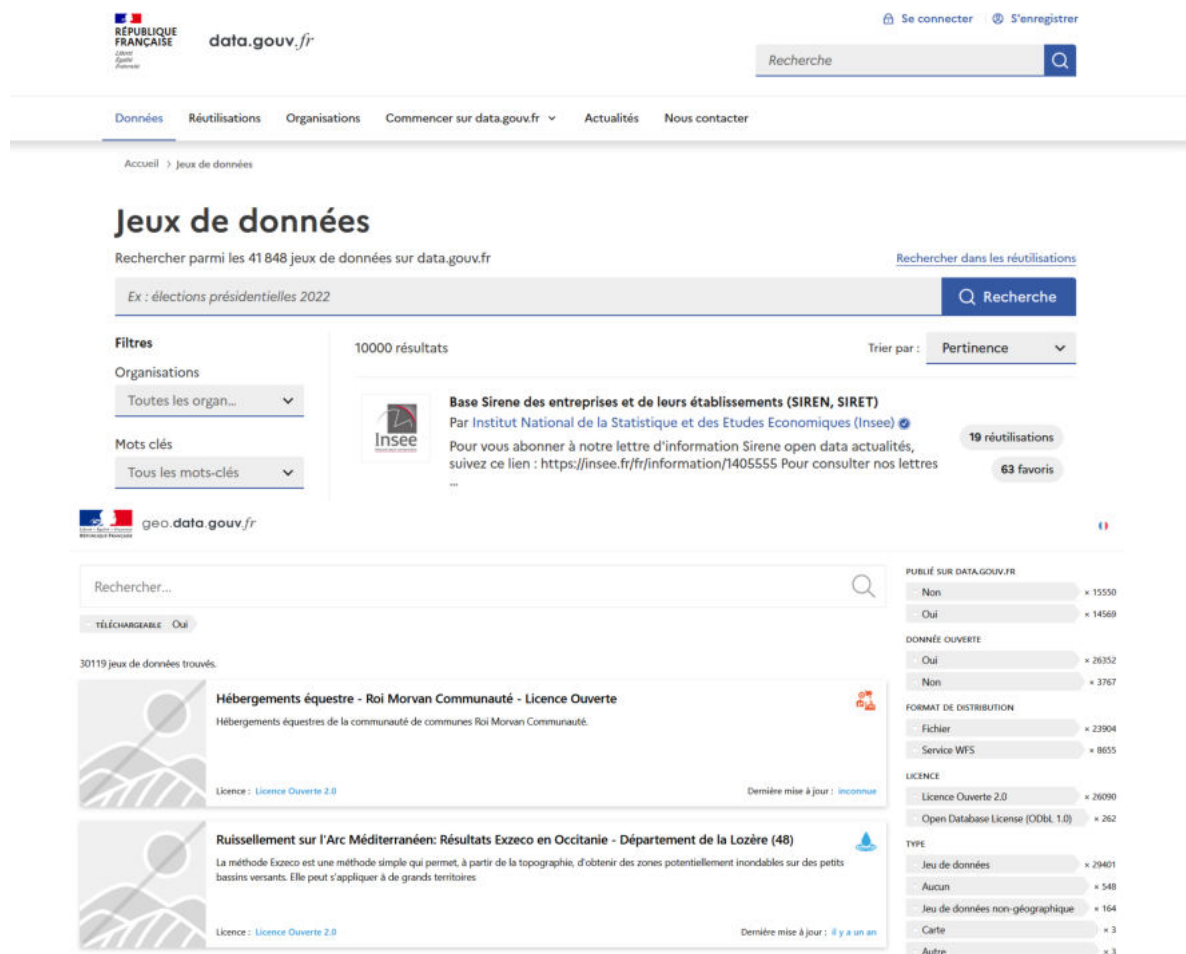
RÉPUBLIQUE FRANÇAISE
Liberté
Égalité
Fraternité

data.gouv.fr

Se connecter S'enregistrer

Recherche

Données Réutilisations Organisations Commencer sur data.gouv.fr Actualités Nous contacter

Accueil > Jeux de données

Jeux de données

Rechercher parmi les 41 848 jeux de données sur data.gouv.fr

Rechercher dans les réutilisations

Ex : élections présidentielles 2022

Recherche

Filtres

Organisations

Toutes les organ...

Mots clés

Tous les mots-clés

10000 résultats

Trier par : Pertinence

Insee

Base Sirene des entreprises et de leurs établissements (SIREN, SIRET)

Par Institut National de la Statistique et des Etudes Economiques (Insee)

Pour vous abonner à notre lettre d'information Sirene open data actualités, suivez ce lien : https://insee.fr/fr/information/1405555 Pour consulter nos lettres ...

19 réutilisations

63 favoris

RÉPUBLIQUE FRANÇAISE

geo.data.gouv.fr

Rechercher...

TÉLÉCHARGEABLE Oui

30119 jeux de données trouvés.

Hébergements équestre - Roi Morvan Communauté - Licence Ouverte

Hébergements équestres de la communauté de communes Roi Morvan Communauté.

Licence : Licence Ouverte 2.0

Dernière mise à jour : inconnue

Ruissellement sur l'Arc Méditerranéen: Résultats Exzeco en Occitanie - Département de la Lozère (48)

La méthode Exzeco est une méthode simple qui permet, à partir de la topographie, d'obtenir des zones potentiellement inondables sur des petits bassins versants. Elle peut s'appliquer à de grands territoires

Licence : Licence Ouverte 2.0

Dernière mise à jour : il y a un an

PUBLIÉ SUR DATA.GOUV.FR

| Non | × 15550 |
|---|---|
| Oui | × 14569 |

DONNÉE OUVERTE

| Oui | × 26352 |
|---|---|
| Non | × 3767 |

FORMAT DE DISTRIBUTION

| Fichier | × 23904 |
|---|---|
| Service WFS | × 8655 |

LICENCE

| Licence Ouverte 2.0 | × 26090 |
|---|---|
| Open Database License (ODbL 1.0) | × 262 |

TYPE

| Jeu de données | × 29401 |
|---|---|
| Aucun | × 548 |
| Jeu de données non-géographique | × 164 |
| Carte | × 3 |
| Autre | × 3 |